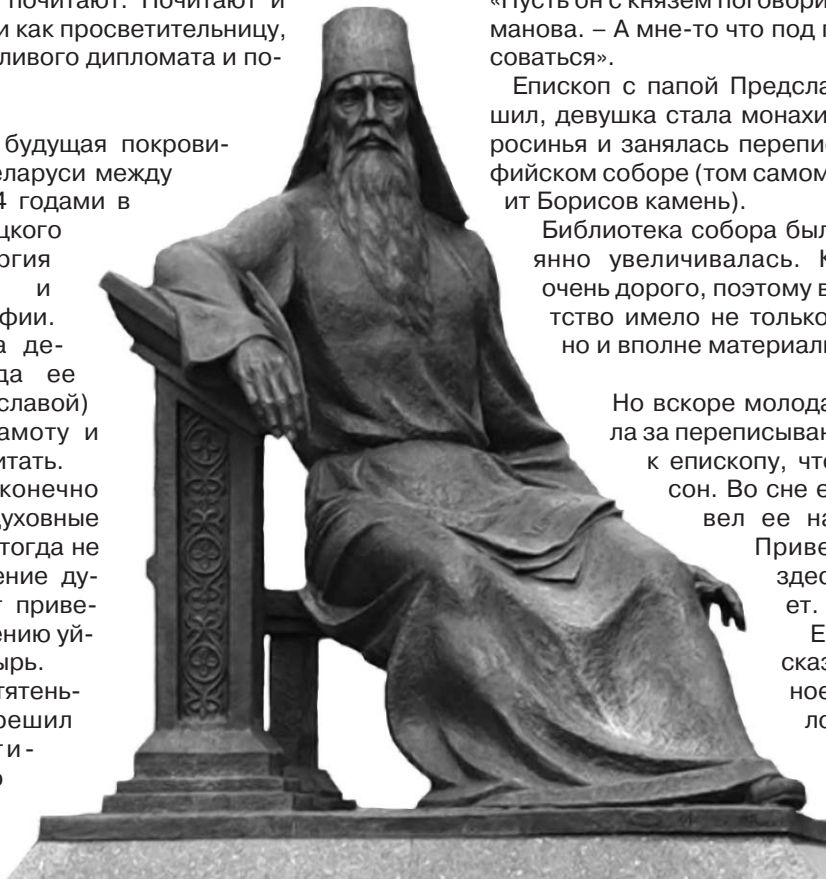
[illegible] почитают. Почитают и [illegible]и как просветительницу, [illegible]ливого дипломата и по-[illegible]

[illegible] будущая покрови-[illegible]еларуси между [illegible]4 годами в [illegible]цкого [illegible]огия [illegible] и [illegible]фии. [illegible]а де-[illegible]да ее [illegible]славой) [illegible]амоту и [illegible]итать. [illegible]конечно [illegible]уховные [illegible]тогда не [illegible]ение ду-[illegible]т приве-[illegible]ению уй-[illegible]ырь. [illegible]тятень-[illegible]решил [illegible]ти-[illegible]о

«Пусть он с князем поговори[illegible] манова. – А мне-то что под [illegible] соваться».

Епископ с папой Предсла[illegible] шил, девушка стала монахи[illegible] росинья и занялась перепис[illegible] фийском соборе (том самом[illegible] ит Борисов камень).

Библиотека собора был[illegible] янно увеличивалась. К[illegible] очень дорого, поэтому в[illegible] тство имело не только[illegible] но и вполне материальн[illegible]

Но вскоре молода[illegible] ла за переписыван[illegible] к епископу, что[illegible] сон. Во сне е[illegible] вел ее на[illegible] Приве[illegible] здес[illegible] ет. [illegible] Е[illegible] сказ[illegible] ное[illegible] ло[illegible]